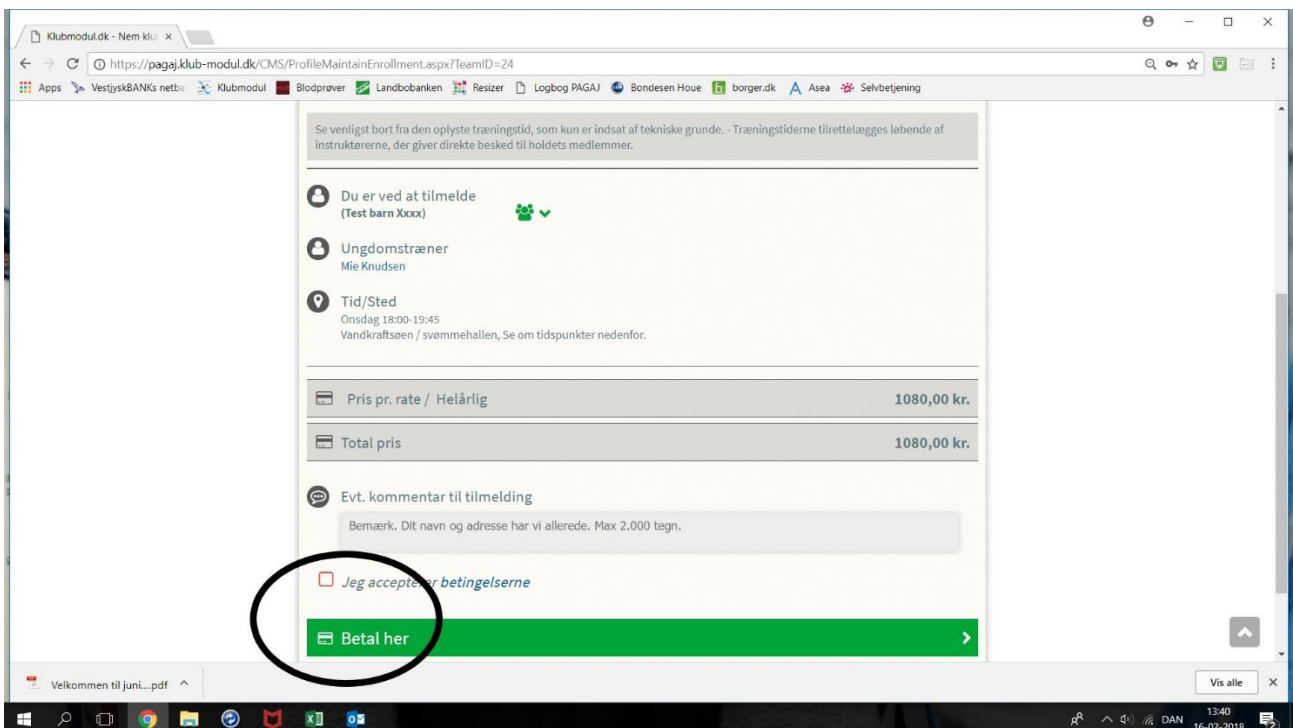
Klubmodul.dk - Nem klu ×

https://pagaj.klub-modul.dk/CMS/ProfileMaintainEnrollment.aspx?TeamID=24

Apps VestjyskBANKs netba Klubmodul Blodprøver Landbobanken Resizer Logbog PAGAJ Bondesen Houe borger.dk Asea Selvbetjening

Se venligst bort fra den oplyste træningstid, som kun er indsat af tekniske grunde. - Træningstiderne tilrettelægges løbende af instruktørerne, der giver direkte besked til holdets medlemmer.

Du er ved at tilmelde
(Test barn Xxxx)

Ungdomstræner
Mie Knudsen

Tid/Sted
Onsdag 18:00-19:45
Vandkraftsøen / svømmehallen, Se om tidspunkter nedenfor.

Pris pr. rate / Helårlig 1080,00 kr.

Total pris 1080,00 kr.

Evt. kommentar til tilmelding

Bemærk. Dit navn og adresse har vi allerede. Max 2.000 tegn.

Jeg accepte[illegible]r betingelserne

Betal her

Velkommen til juni....pdf ^

Vis alle ×

DAN 13:40 16-02-2018